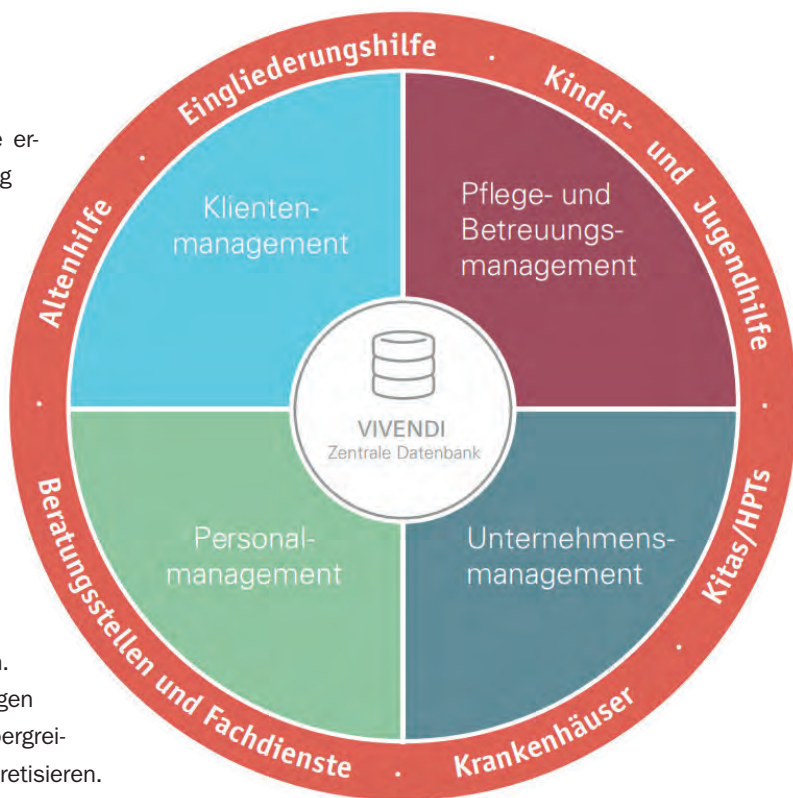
e er-
g

n.
gen
ergrei-
retisieren.

Eingliederungshilfe · Kinder- und Jugendhilfe · Kitas/HPTs · Krankenhäuser · Beratungsstellen und Fachdienste · Altenhilfe ·

Klienten-management

Pflege- und Betreuungs-management

VIVENDI
Zentrale Datenbank

Personal-management

Unternehmens-management